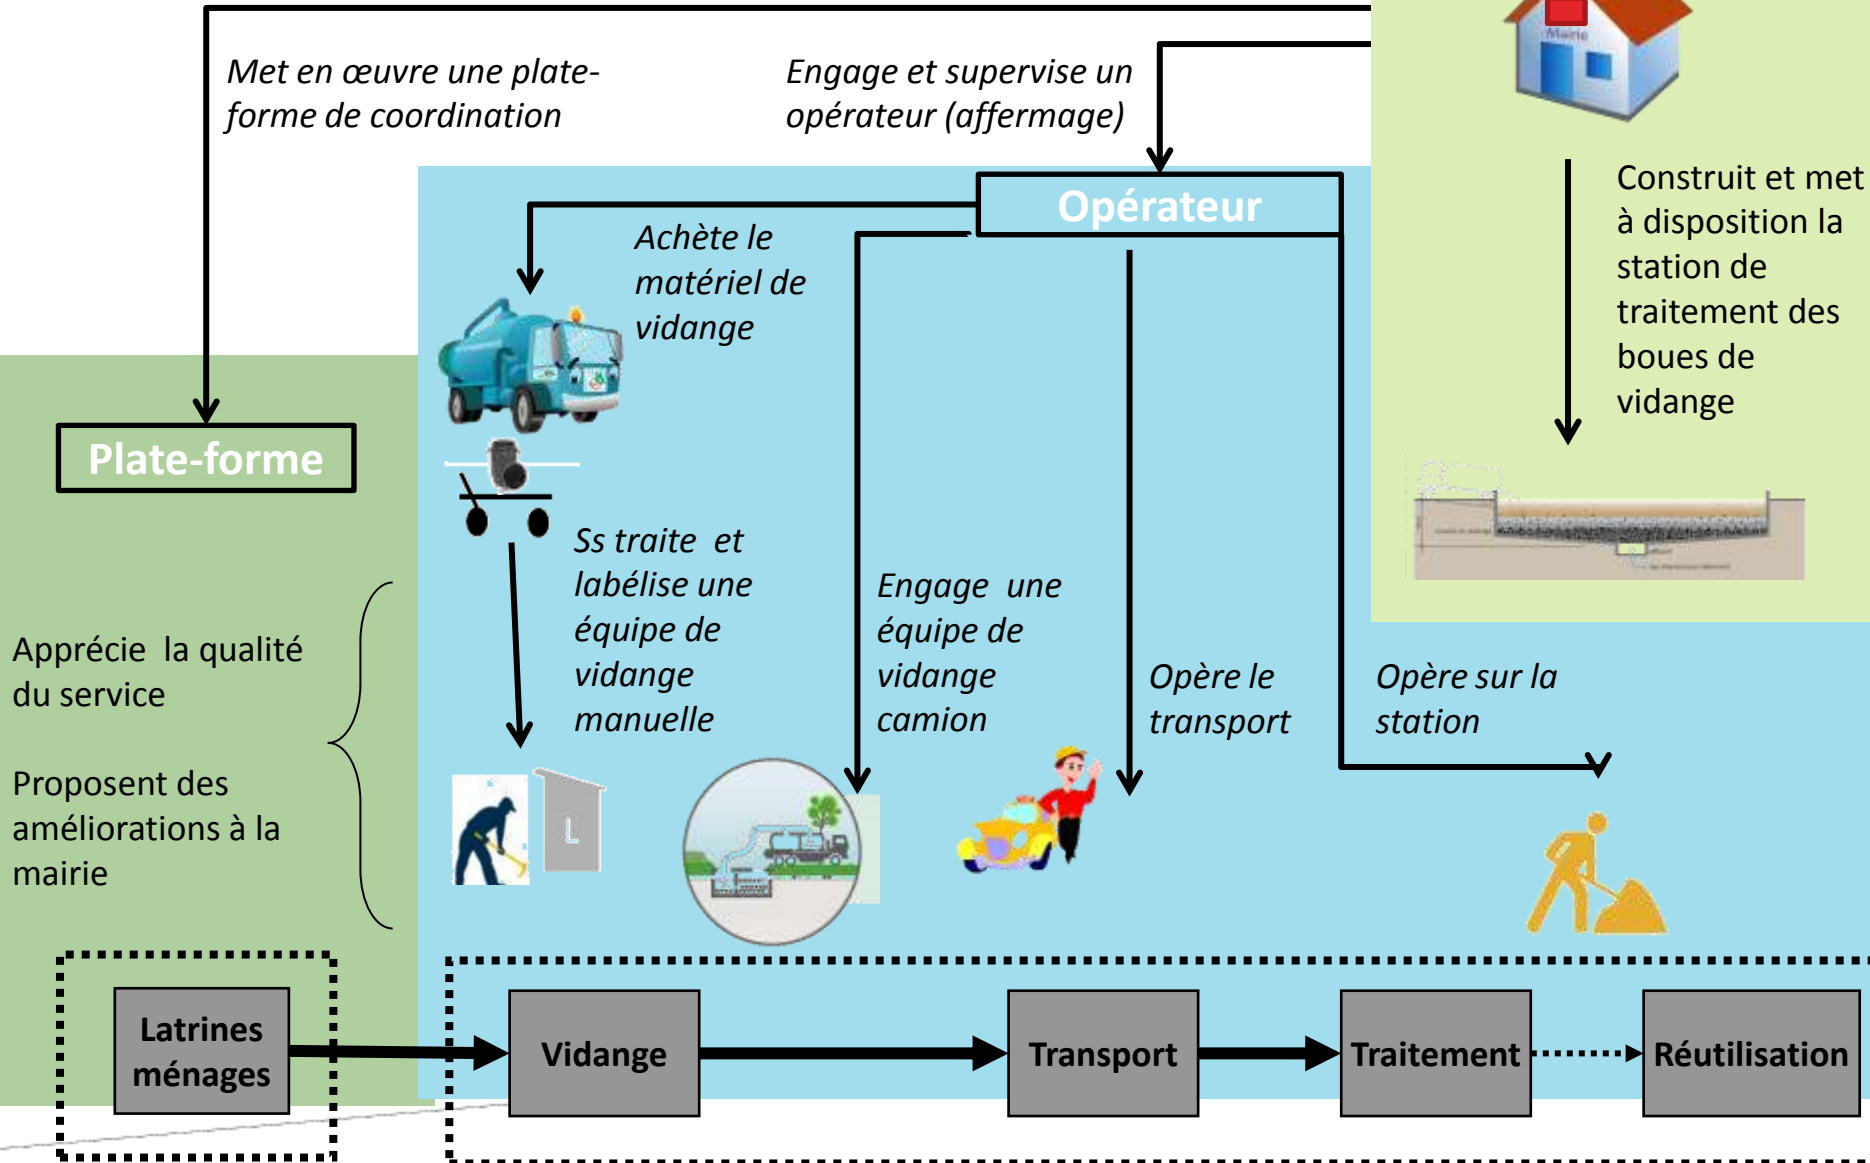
Met en œuvre une plate-forme de coordination

Engage et supervise un opérateur (affermage)

Mairie

Construit et met à disposition la station de traitement des boues de vidange

Opérateur

Achète le matériel de vidange

Plate-forme

Ss traite et labélise une équipe de vidange manuelle

Engage une équipe de vidange camion

Opère le transport

Opère sur la station

Apprécie la qualité du service

Proposent des améliorations à la mairie

L

Latrines ménages

Vidange

Transport

Traitement

Réutilisation